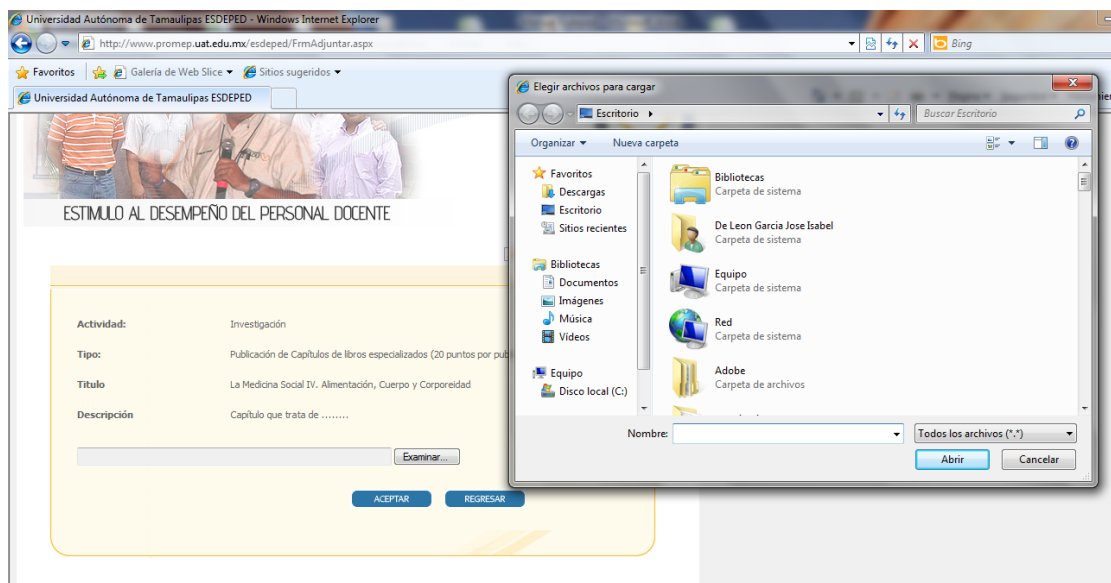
Universidad Autónoma de Tamaulipas ESDEPED - Windows Internet Explorer

http://www.promep.uat.edu.mx/esdeped/FrmAdjuntar.aspx

Bing

Favoritos

Galería de Web Slice

Sitios sugeridos

Universidad Autónoma de Tamaulipas ESDEPED

ESTIMULO AL DESEMPEÑO DEL PERSONAL DOCENTE

Actividad: Investigación

Tipo: Publicación de Capítulos de libros especializados (20 puntos por pub

Titulo La Medicina Social IV. Alimentación, Cuerpo y Corporeidad

Descripción Capítulo que trata de ........

Examinar...

ACEPTAR

REGRESAR

Elegir archivos para cargar

Escritorio

Buscar Escritorio

Organizar

Nueva carpeta

Favoritos

Descargas

Escritorio

Sitios recientes

Bibliotecas

Documentos

Imágenes

Música

Vídeos

Equipo

Disco local (C:)

Bibliotecas
Carpeta de sistema

De Leon Garcia Jose Isabel
Carpeta de sistema

Equipo
Carpeta de sistema

Red
Carpeta de sistema

Adobe
Carpeta de archivos

Nombre:

Todos los archivos (*.*)

Abrir

Cancelar